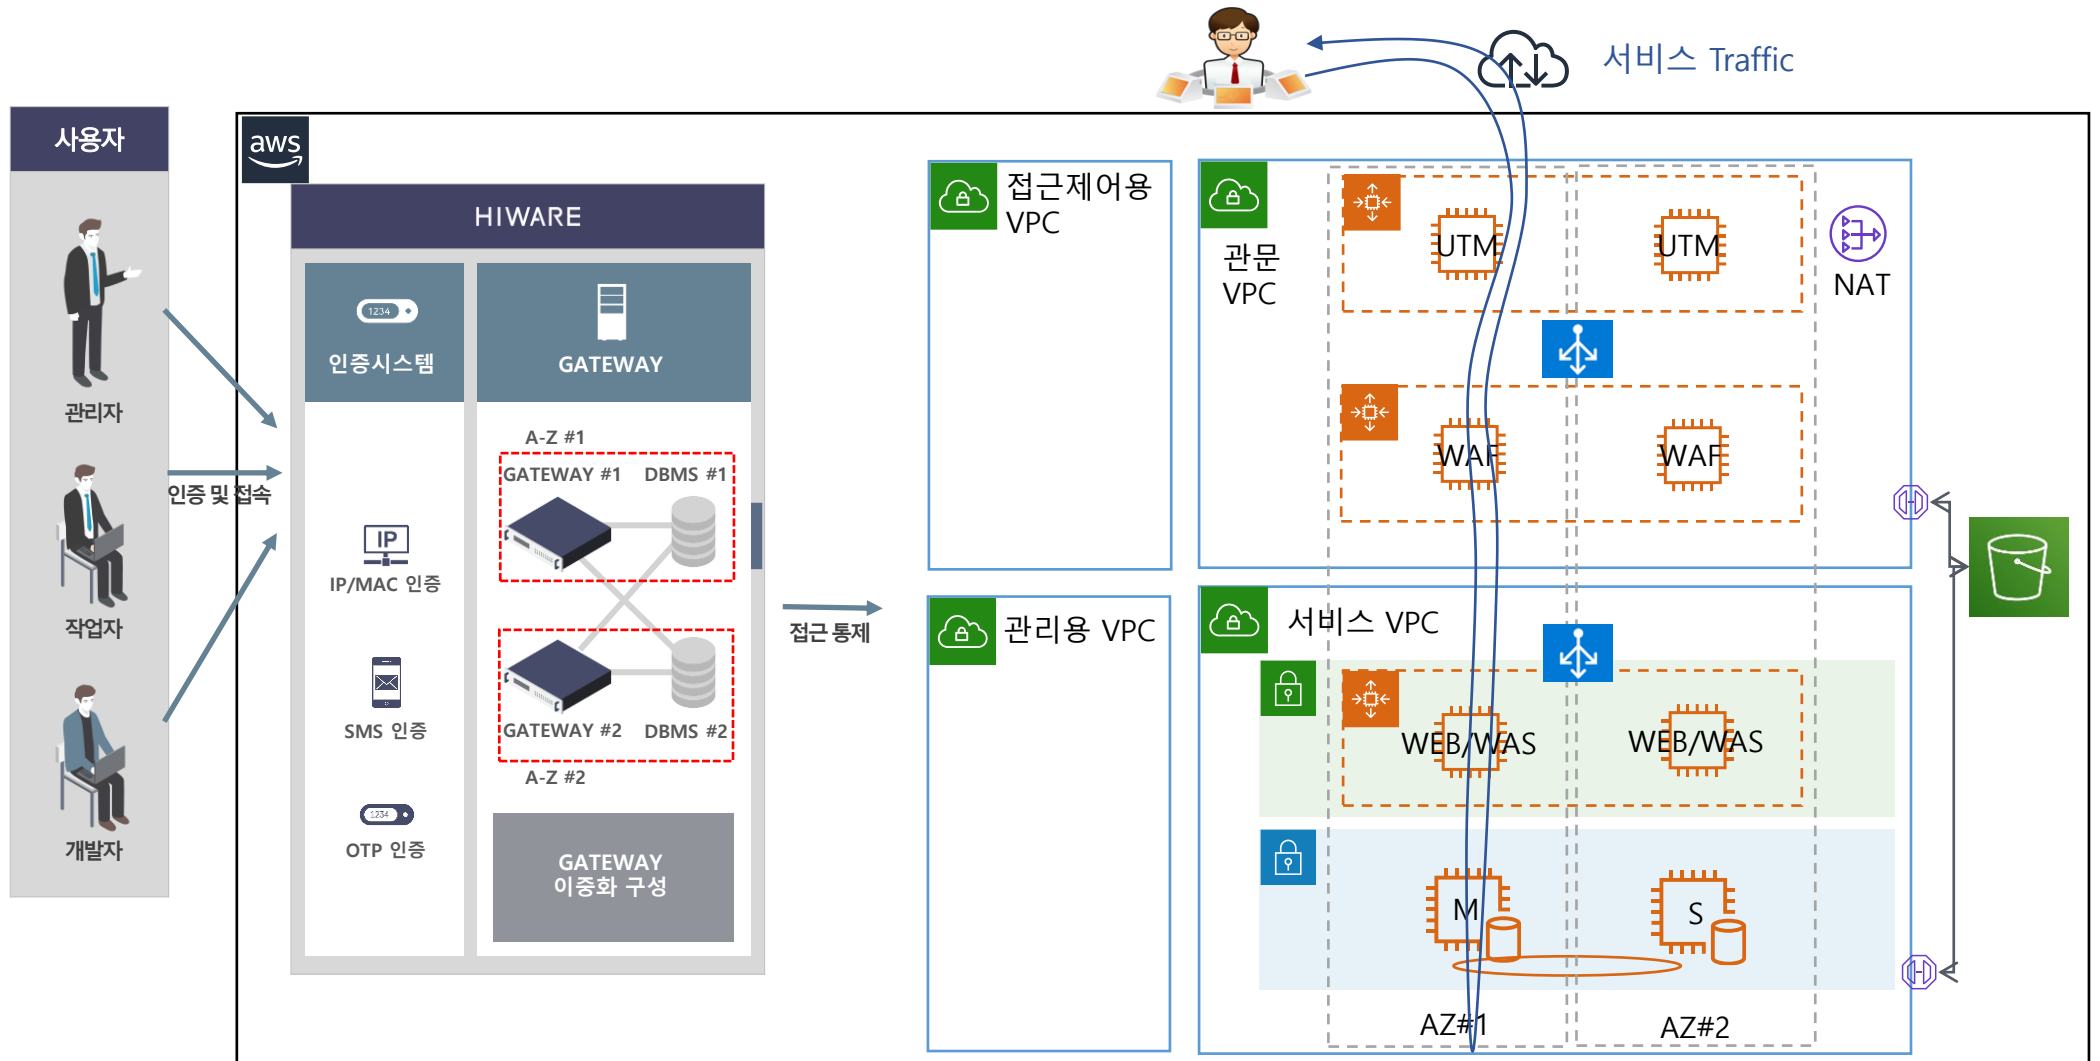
서비스 Traffic

사용자

관리자

작업자

개발자

인증 및 접속

aws

HIWARE

1234

인증시스템

GATEWAY

A-Z #1

GATEWAY #1 DBMS #1

GATEWAY #2 DBMS #2

A-Z #2

IP

IP/MAC 인증

SMS 인증

1234

OTP 인증

GATEWAY
이중화 구성

접근 통제

접근제어용 VPC

관리용 VPC

관문 VPC

UTM

UTM

NAT

WAF

WAF

서비스 VPC

WEB/WAS

WEB/WAS

M

S

AZ#1

AZ#2